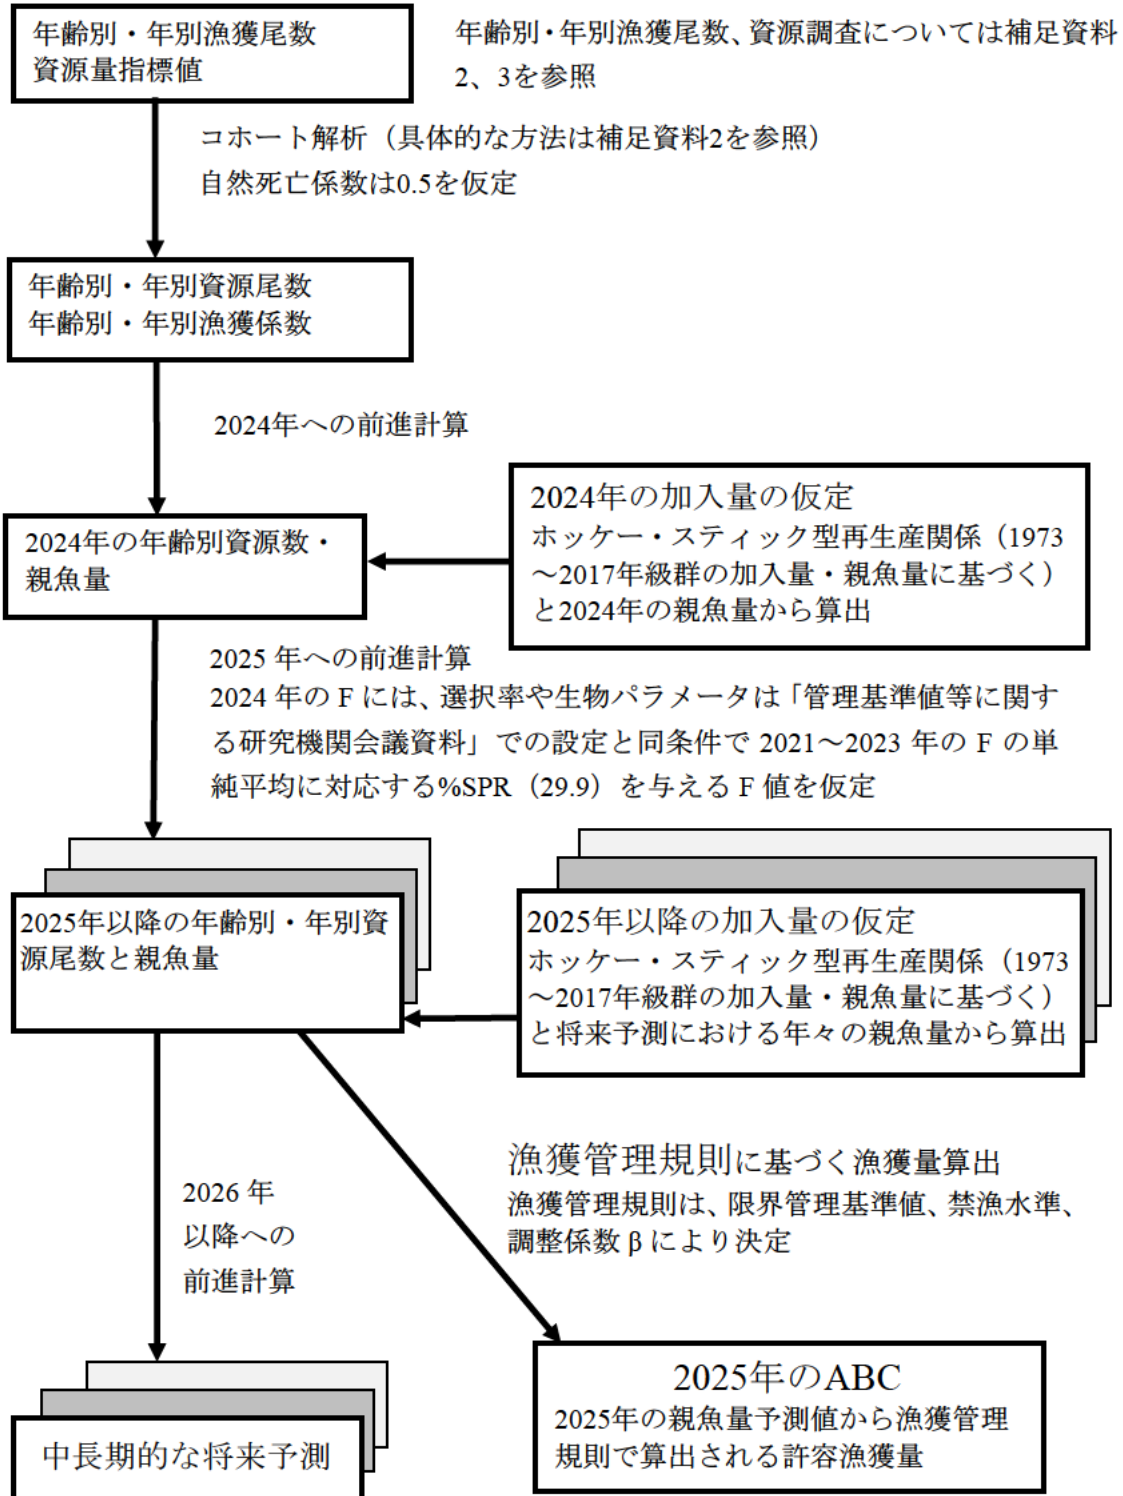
年齢別・年別漁獲尾数
資源量指標値

年齢別・年別漁獲尾数、資源調査については補足資料2、3を参照

コホート解析（具体的な方法は補足資料2を参照）
自然死亡係数は0.5を仮定

年齢別・年別資源尾数
年齢別・年別漁獲係数

2024年への前進計算

2024年の加入量の仮定
ホッケー・スティック型再生産関係（1973〜2017年級群の加入量・親魚量に基づく）と2024年の親魚量から算出

2024年の年齢別資源数・親魚量

2025 年への前進計算
2024 年の F には、選択率や生物パラメータは「管理基準値等に関する研究機関会議資料」での設定と同条件で 2021〜2023 年の F の単純平均に対応する%SPR（29.9）を与える F 値を仮定

2025年以降の年齢別・年別資源尾数と親魚量

2025年以降の加入量の仮定
ホッケー・スティック型再生産関係（1973〜2017年級群の加入量・親魚量に基づく）と将来予測における年々の親魚量から算出

2026 年以降への前進計算

漁獲管理規則に基づく漁獲量算出
漁獲管理規則は、限界管理基準値、禁漁水準、調整係数 β により決定

中長期的な将来予測

2025年のABC
2025年の親魚量予測値から漁獲管理規則で算出される許容漁獲量